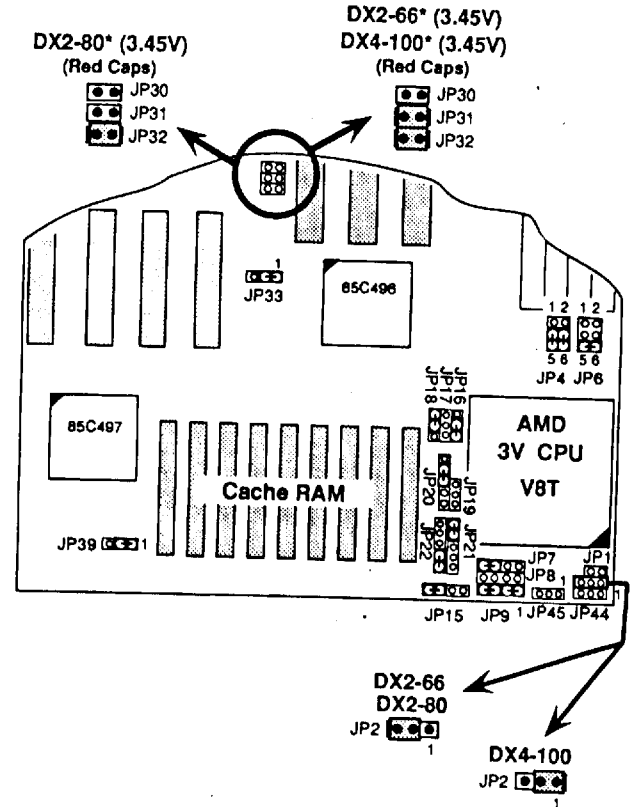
DX2-80* (3.45V)
(Red Caps)
JP30
JP31
JP32

DX2-66* (3.45V)
DX4-100* (3.45V)
(Red Caps)
JP30
JP31
JP32

1
JP33
85C496

1 2
1 2
5 6
5 6
JP4 JP6

JP16
JP17
JP18

85C497

AMD
3V CPU
V8T

Cache RAM

JP19
JP20
JP21
JP22

JP39 1

JP7
JP8
JP1
1
1

JP15 JP9 1 JP45 JP44

DX2-66
DX2-80
JP2
1

DX4-100
JP2
1